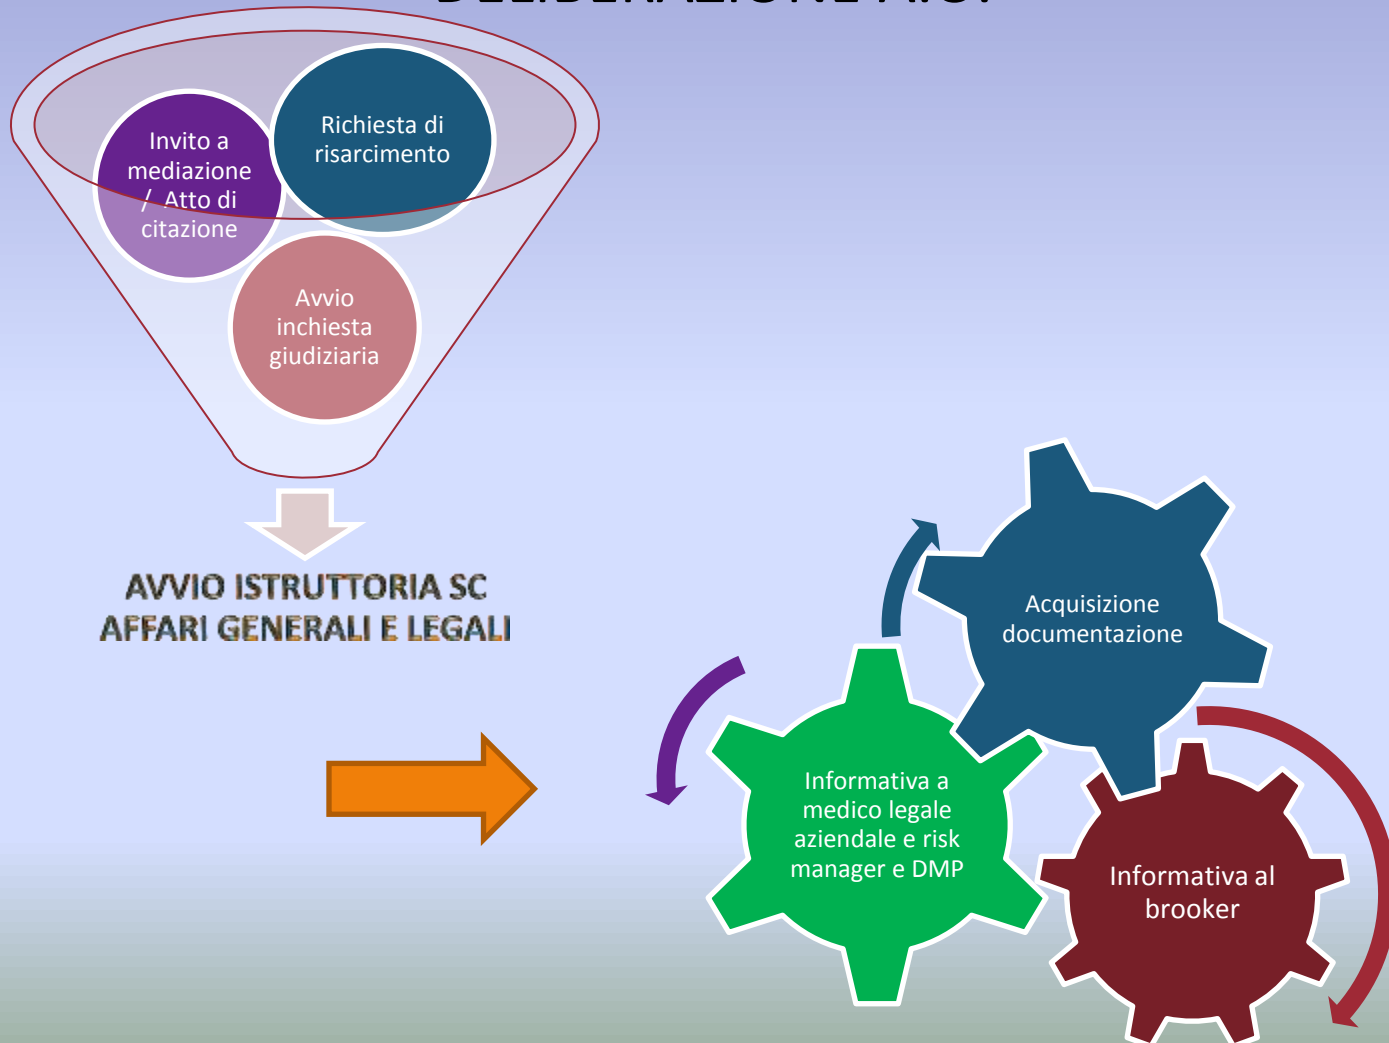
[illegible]

Invito a mediazione / Atto di citazione

Richiesta di risarcimento

Avvio inchiesta giudiziaria

AVVIO ISTRUTTORIA SC AFFARI GENERALI E LEGALI

Acquisizione documentazione

Informativa a medico legale aziendale e risk manager e DMP

Informativa al brooker